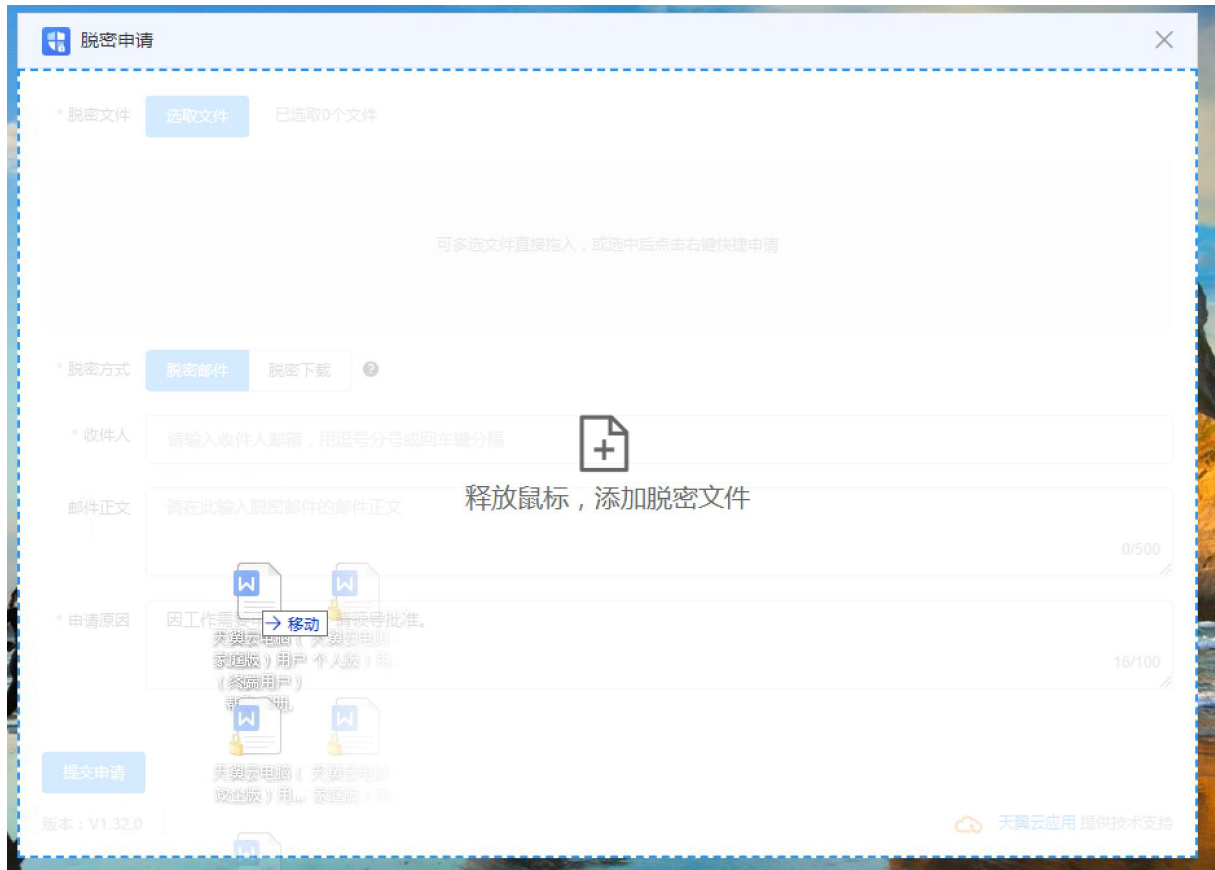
脱密申请

* 脱密文件 选取文件 已选取0个文件

可多选文件直接拖入，或选中后点击右键快捷申请

* 脱密方式 脱密邮件 脱密下载

* 收件人 请输入收件人邮箱，用逗号分号或回车键分隔

邮件正文 请在此输入脱密邮件的邮件正文

0/500

* 申请原因 因工作需要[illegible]请领导批准。

16/100

释放鼠标，添加脱密文件

→ 移动

天翼云电脑（家庭版）用户（终端用户）帮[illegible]明...

天翼云电脑（个人版）用...

天翼云电脑（政企版）用...

天翼云电脑（家庭版）用...

提交申请

版本：V1.32.0

天翼云应用 提供技术支持